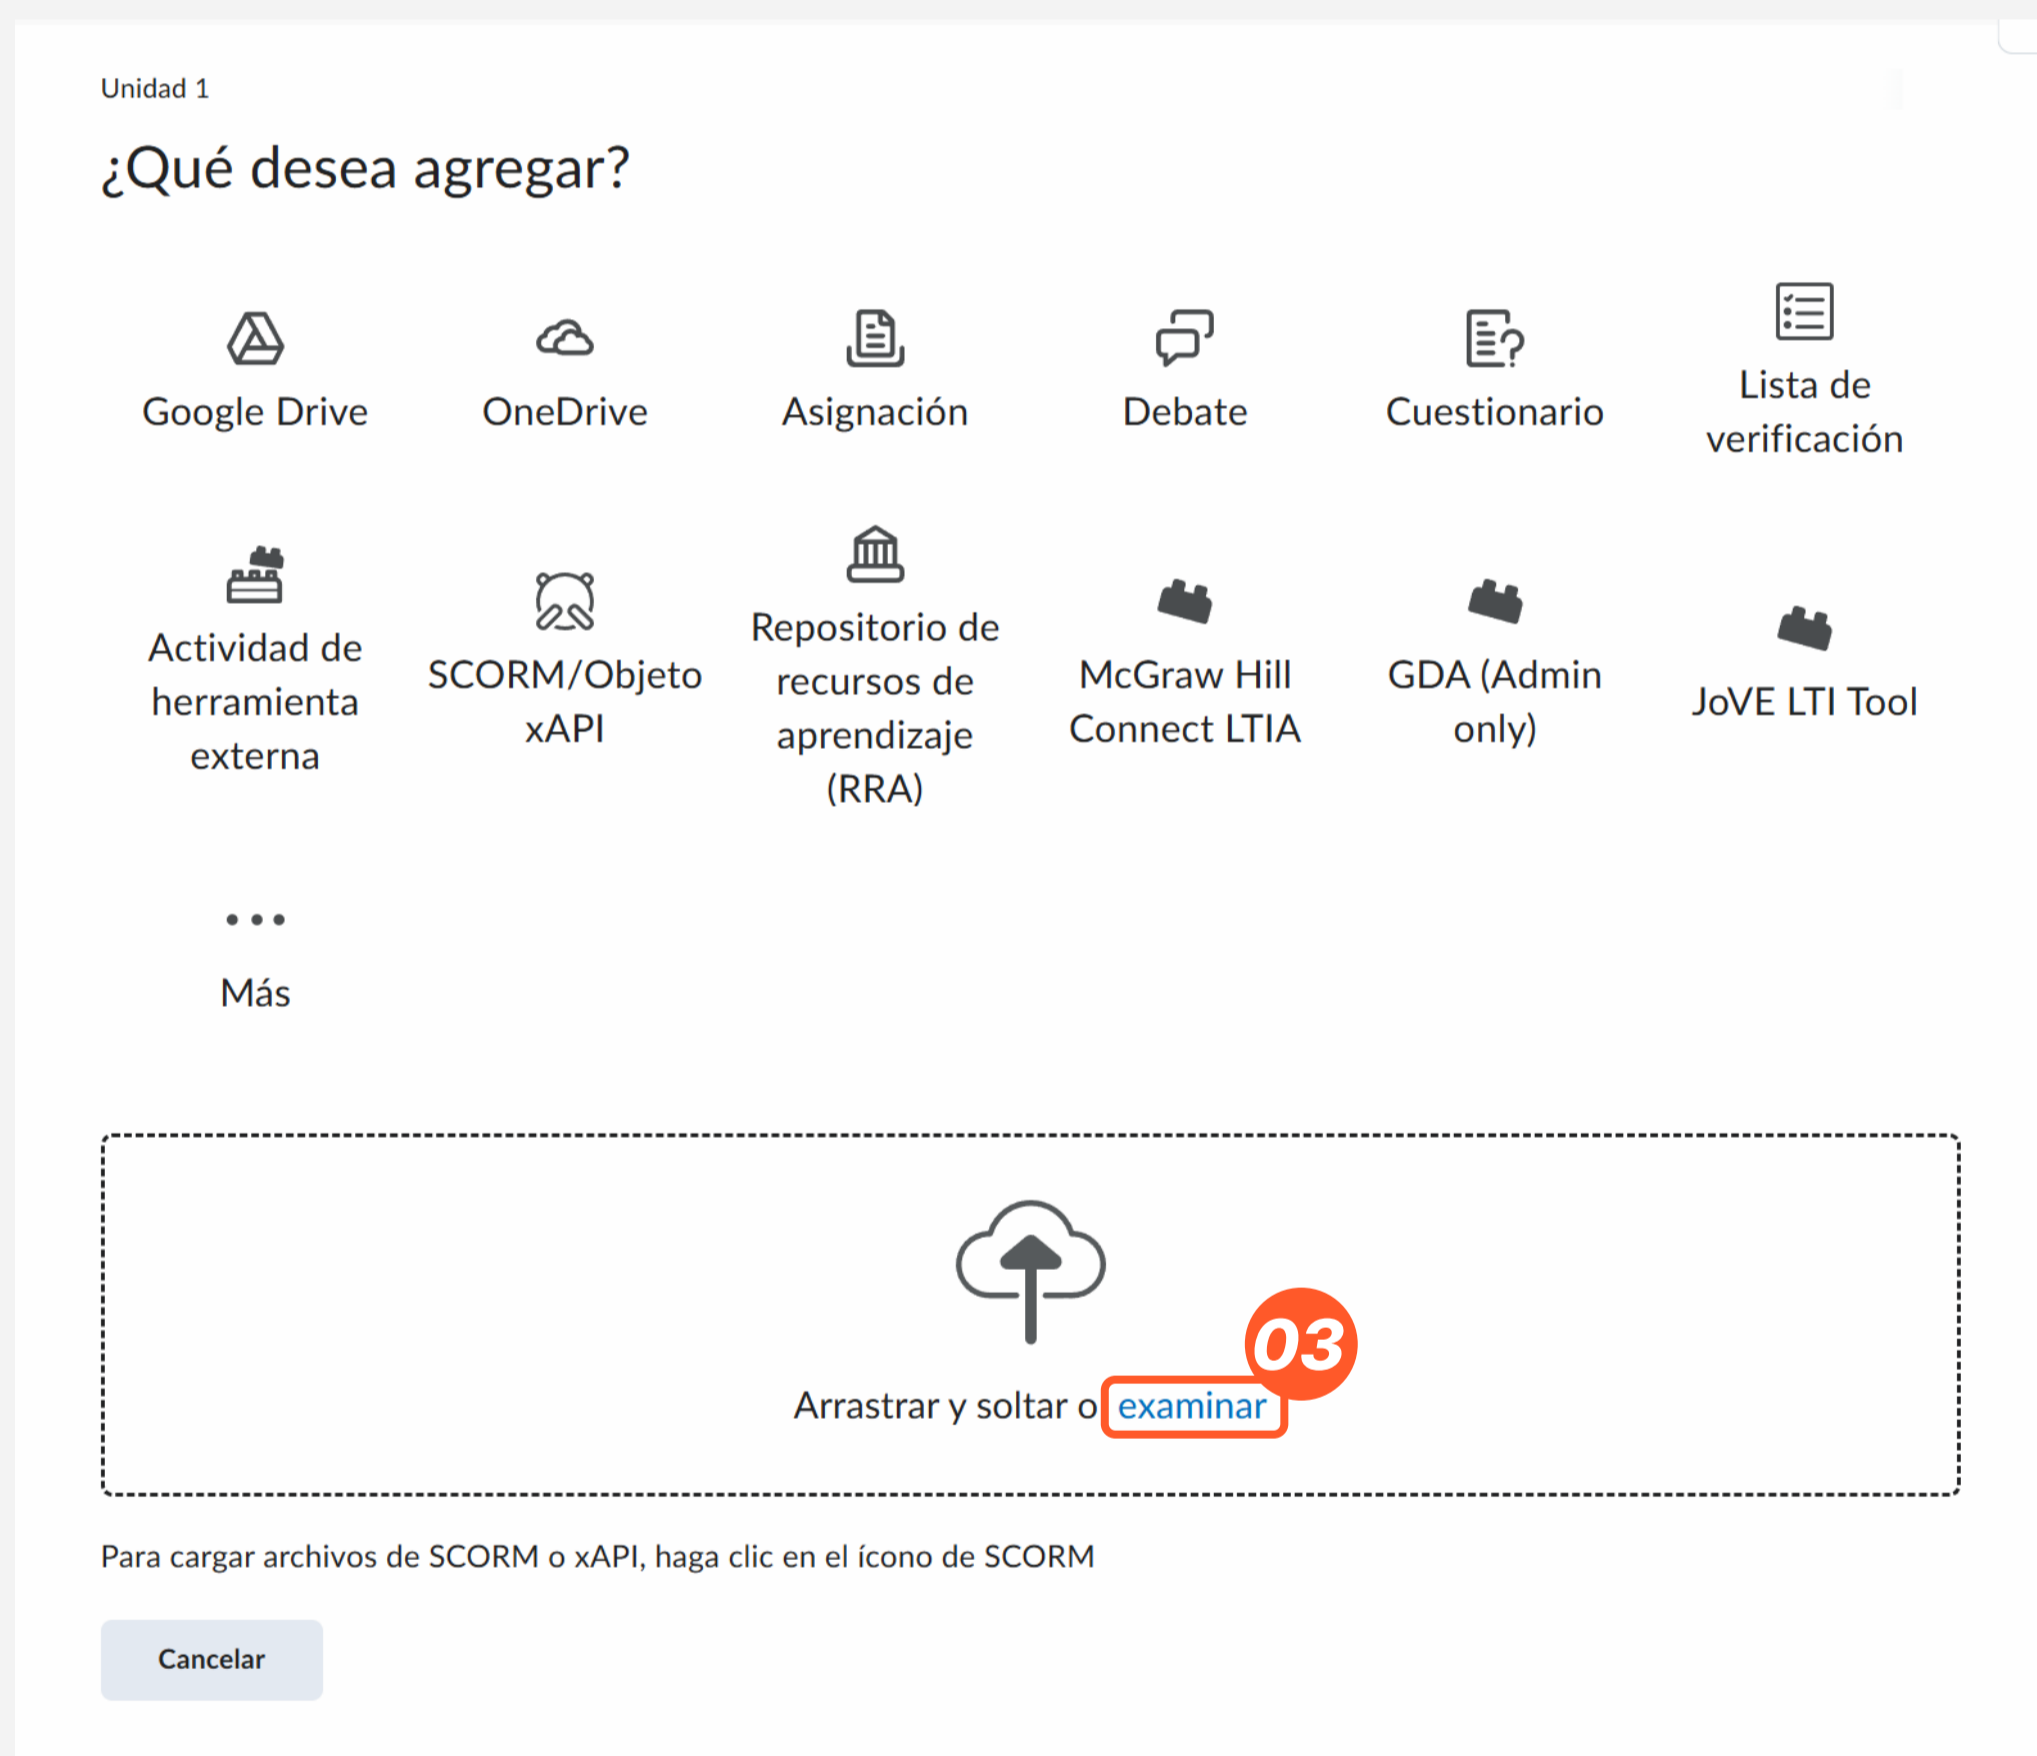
Unidad 1

¿Qué desea agregar?

Google Drive

OneDrive

Asignación

Debate

Cuestionario

Lista de verificación

Actividad de herramienta externa

SCORM/Objeto xAPI

Repositorio de recursos de aprendizaje (RRA)

McGraw Hill Connect LTIA

GDA (Admin only)

JoVE LTI Tool

...

Más

03

Arrastrar y soltar o examinar

Para cargar archivos de SCORM o xAPI, haga clic en el ícono de SCORM

Cancelar